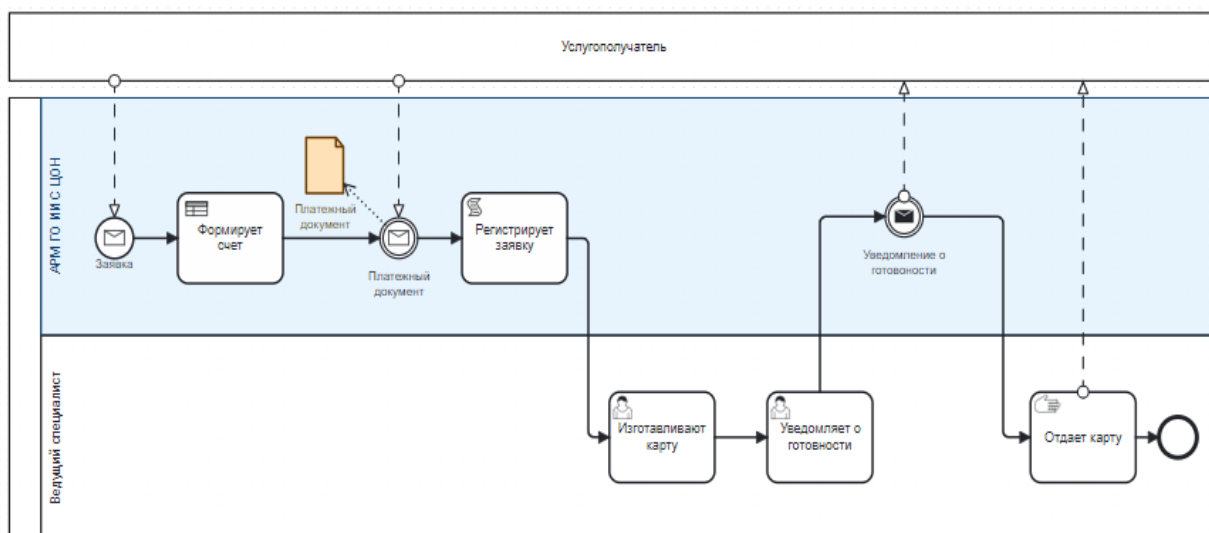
Услугополучатель

АРМ ГО ИИС ЦОН

Заявка

Формирует счет

Платежный документ

Платежный документ

Регистрирует заявку

Уведомление о готовности

Ведущий специалист

Изготавливают карту

Уведомляет о готовности

Отдает карту